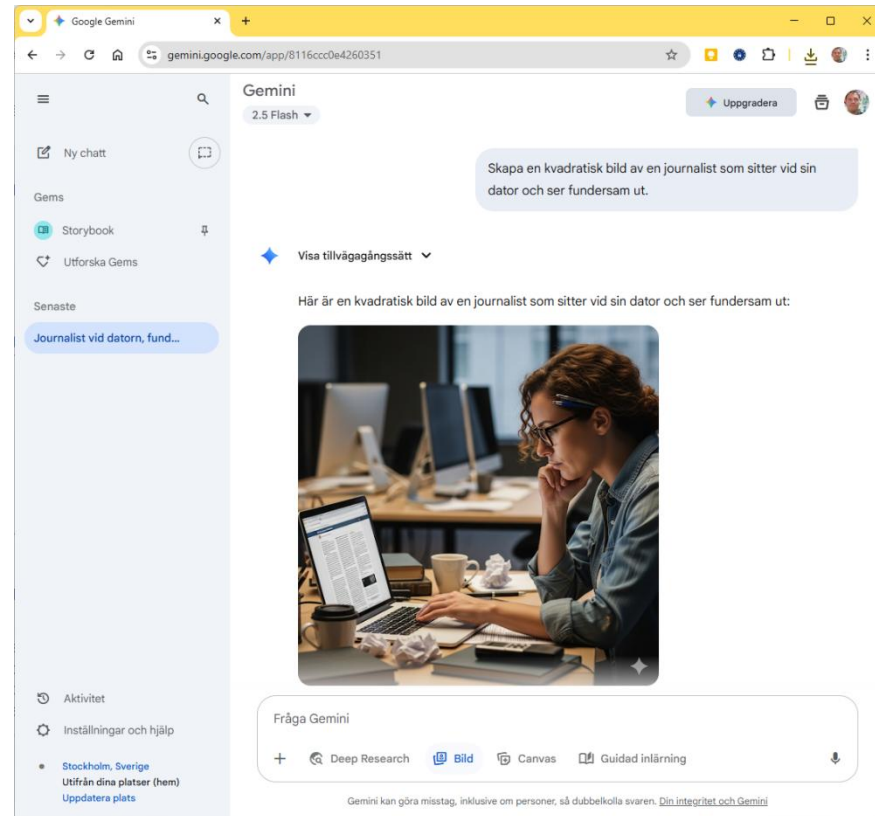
Google Gemini

gemini.google.com/app/8116ccc0e4260351

Gemini
2.5 Flash

Uppgradera

Ny chatt

Gems

Storybook

Utforska Gems

Senaste

Journalist vid datorn, fund...

Skapa en kvadratisk bild av en journalist som sitter vid sin dator och ser fundersam ut.

Visa tillvägagångssätt

Här är en kvadratisk bild av en journalist som sitter vid sin dator och ser fundersam ut:

Aktivitet

Inställningar och hjälp

Stockholm, Sverige
Utifrån dina platser (hem)
Uppdatera plats

Fråga Gemini

Deep Research  Bild  Canvas  Guidad inlärning

Gemini kan göra misstag, inklusive om personer, så dubbelkolla svaren. Din integritet och Gemini